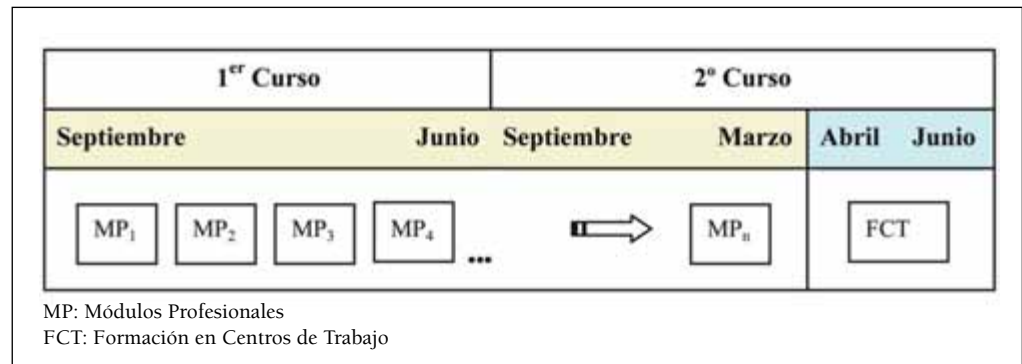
| 1$^{er}$ Curso | 2º Curso | |
|---|---|---|
| Septiembre Junio | Septiembre Marzo | Abril Junio |
| $MP_1$ $MP_2$ $MP_3$ $MP_4$ ... | $MP_n$ | FCT |

MP: Módulos Profesionales
FCT: Formación en Centros de Trabajo